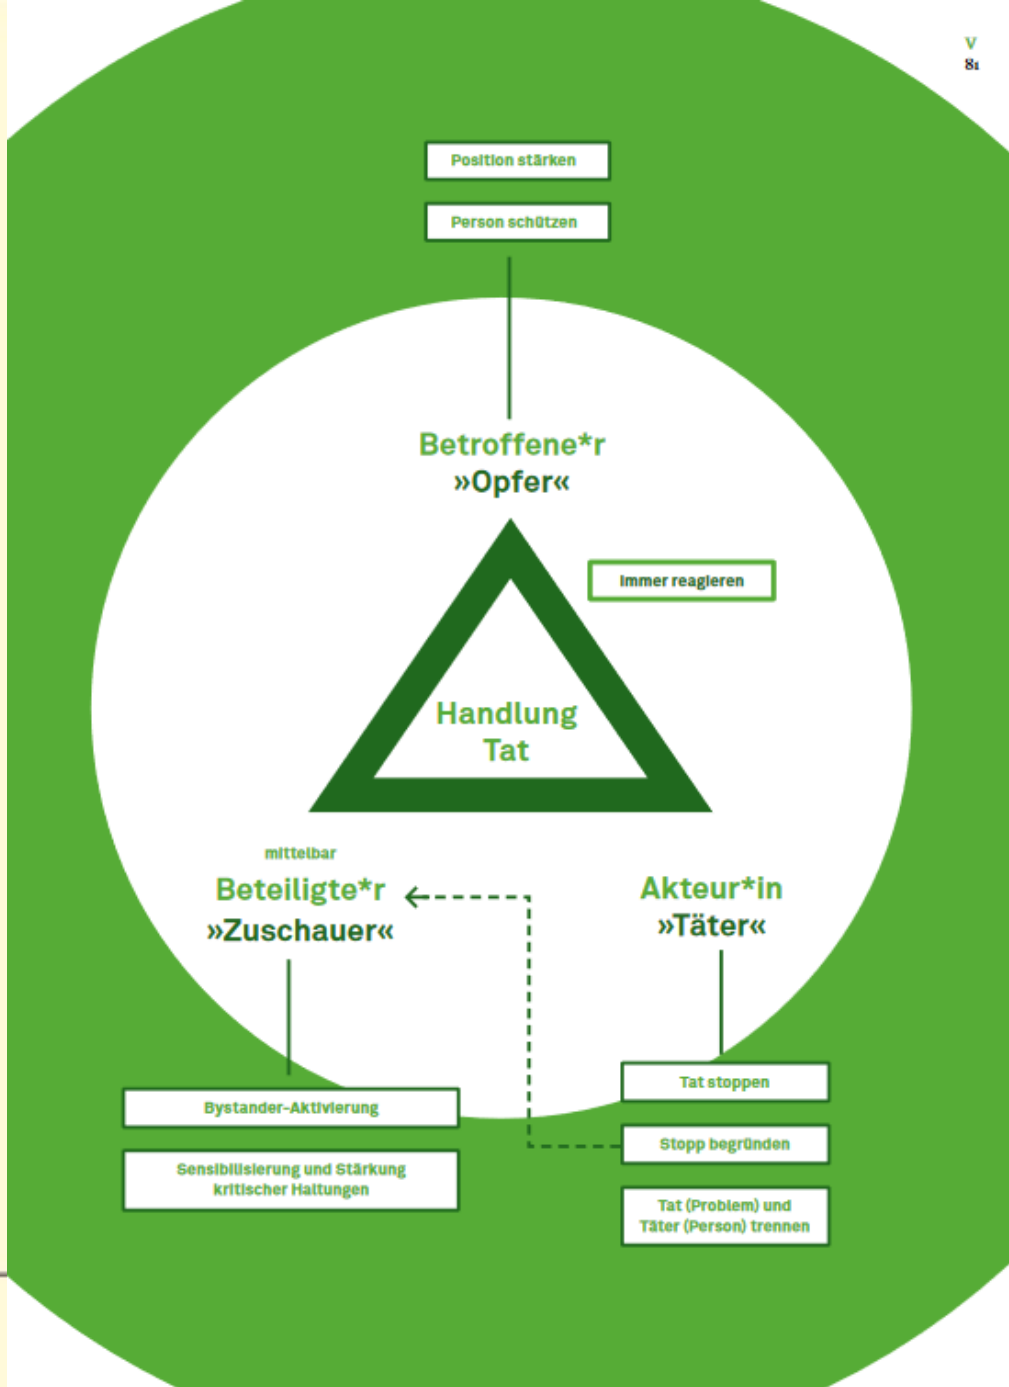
V
81

Position stärken

Person schützen

Betroffene*r
»Opfer«

Immer reagieren

Handlung
Tat

mittelbar
Beteiligte*r
»Zuschauer«

Akteur*in
»Täter«

Bystander-Aktivierung

Sensibilisierung und Stärkung kritischer Haltungen

Tat stoppen

Stopp begründen

Tat (Problem) und Täter (Person) trennen